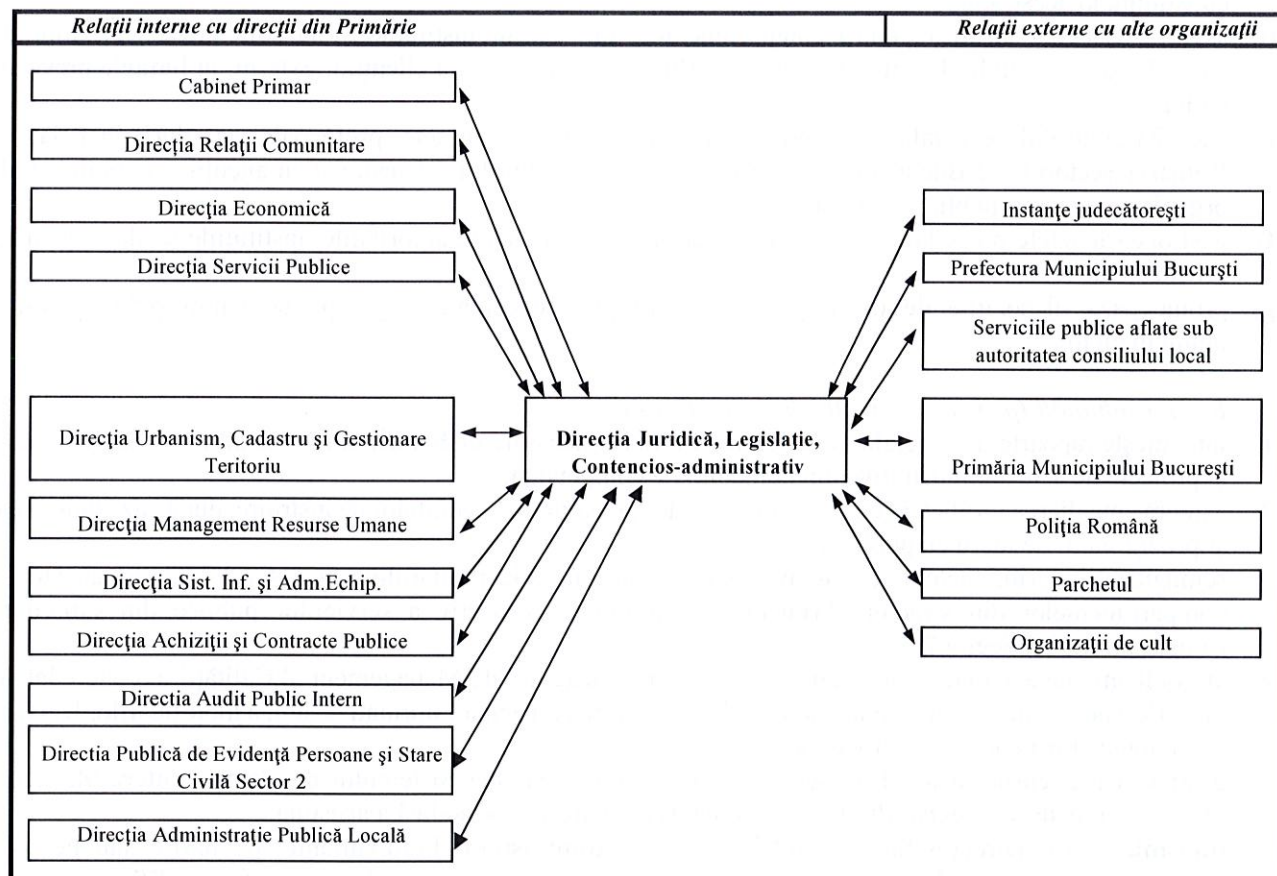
Relaţii interne cu direcţii din Primărie

Relaţii externe cu alte organizaţii

Cabinet Primar

Direcţia Relaţii Comunitare

Direcţia Economică

Direcţia Servicii Publice

Direcţia Urbanism, Cadastru şi Gestionare Teritoriu

Direcţia Management Resurse Umane

Direcţia Sist. Inf. şi Adm.Echip.

Direcţia Achiziţii şi Contracte Publice

Directia Audit Public Intern

Directia Publică de Evidenţă Persoane şi Stare Civilă Sector 2

Direcţia Administraţie Publică Locală

Direcţia Juridică, Legislaţie, Contencios-administrativ

Instanţe judecătoreşti

Prefectura Municipiului Bucurşti

Serviciile publice aflate sub autoritatea consiliului local

Primăria Municipiului Bucureşti

Poliţia Română

Parchetul

Organizaţii de cult